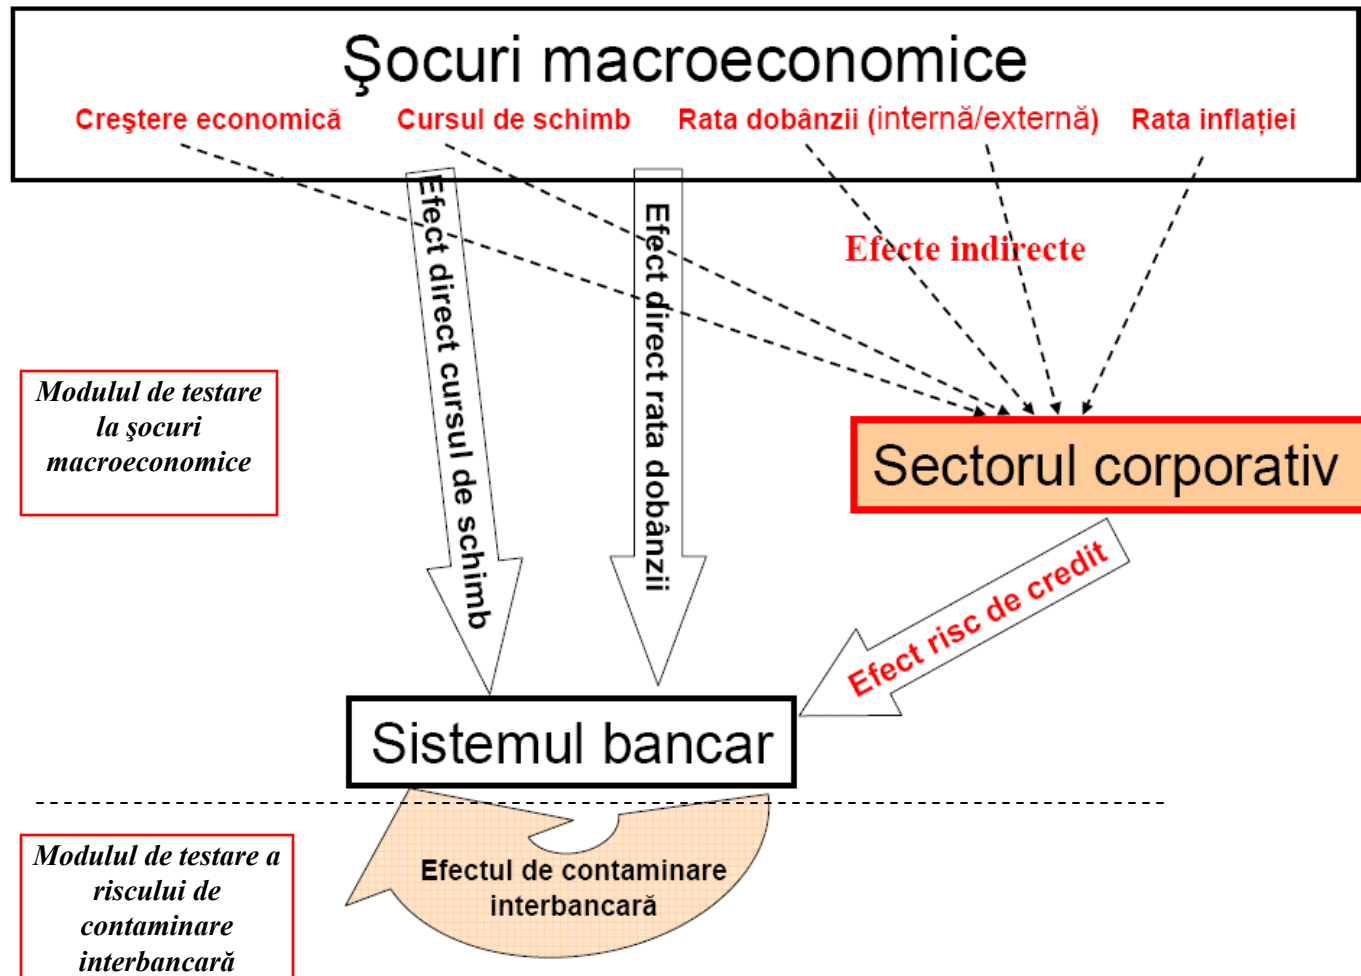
Şocuri macroeconomice

Creştere economică

Cursul de schimb

Rata dobânzii (internă/externă)

Rata inflaţiei

Efecte indirecte

Efect direct cursul de schimb

Efect direct rata dobânzii

Modulul de testare la şocuri macroeconomice

Sectorul corporativ

Efect risc de credit

Sistemul bancar

Efectul de contaminare interbancară

Modulul de testare a riscului de contaminare interbancară